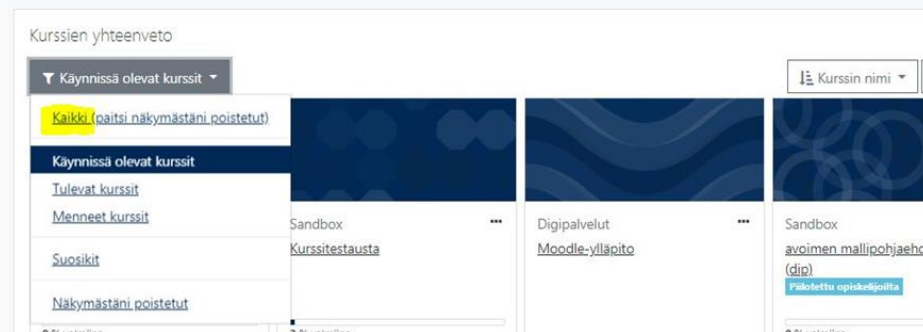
Kurssien yhteenveto

Käynnissä olevat kurssit

Kurssin nimi

Kaikki (paitsi näkymästäni poistetut)

Käynnissä olevat kurssit

Tulevat kurssit

Menneet kurssit

Suosikit

Näkymästäni poistetut

Sandbox

Kurssitestausta

Digipalvelut

Moodle-ylläpito

Sandbox

avoimen mallipohjaeho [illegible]

(dip)

Piilotettu opiskelijoilta